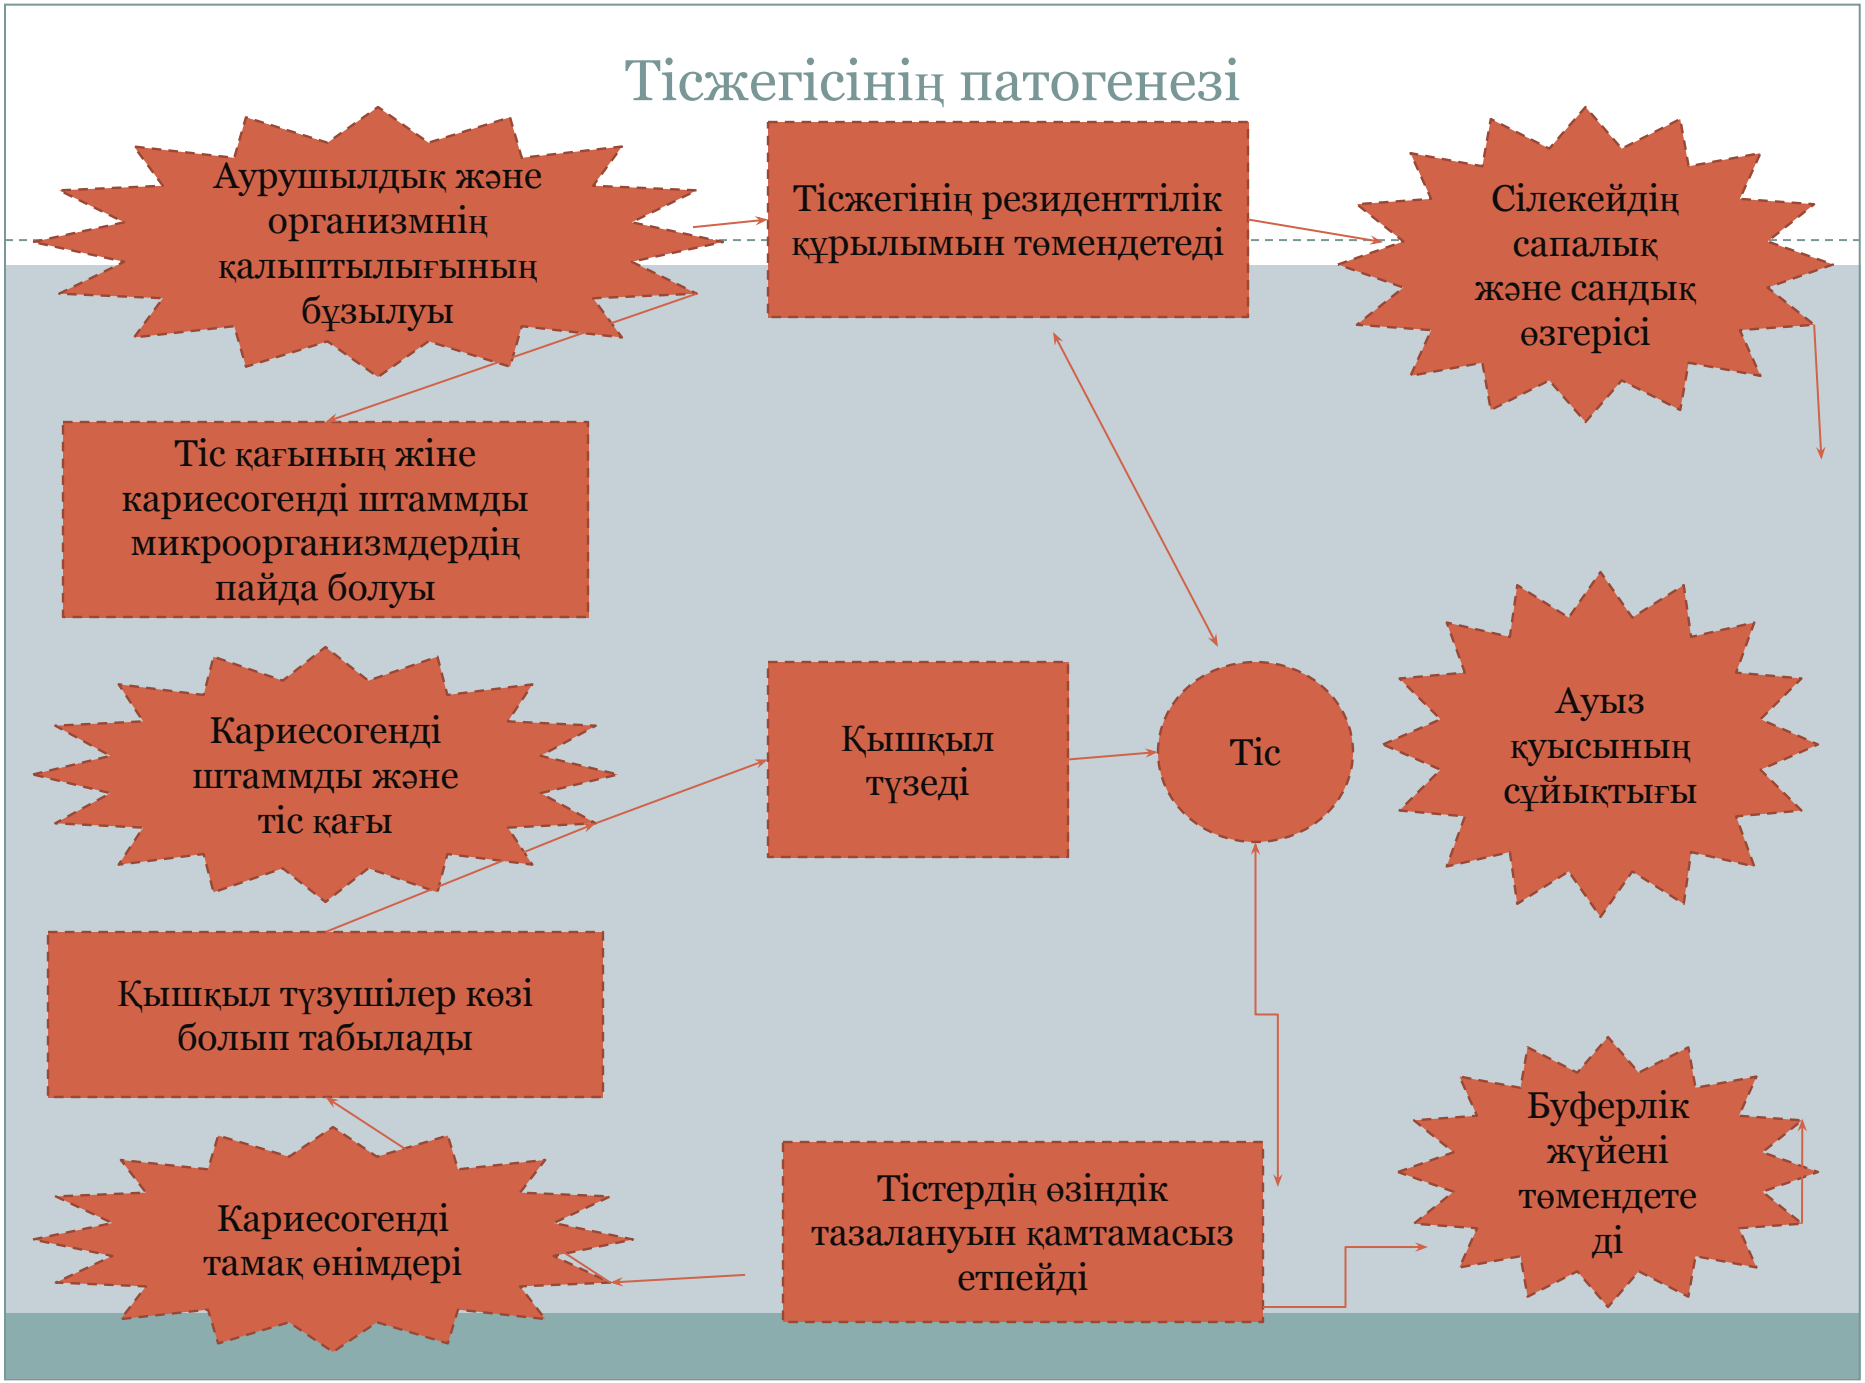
Тісжегісінің патогенезі

Аурушылдық және организмнің қалыптылығының бұзылуы

Тісжегінің резиденттілік құрылымын төмендетеді

Сілекейдің сапалық және сандық өзгерісі

Тіс қағының жіне кариесогенді штаммды микроорганизмдердің пайда болуы

Кариесогенді штаммды және тіс қағы

Қышқыл түзеді

Тіс

Ауыз қуысының сұйықтығы

Қышқыл түзушілер көзі болып табылады

Буферлік жүйені төмендете ді

Кариесогенді тамақ өнімдері

Тістердің өзіндік тазалануын қамтамасыз етпейді